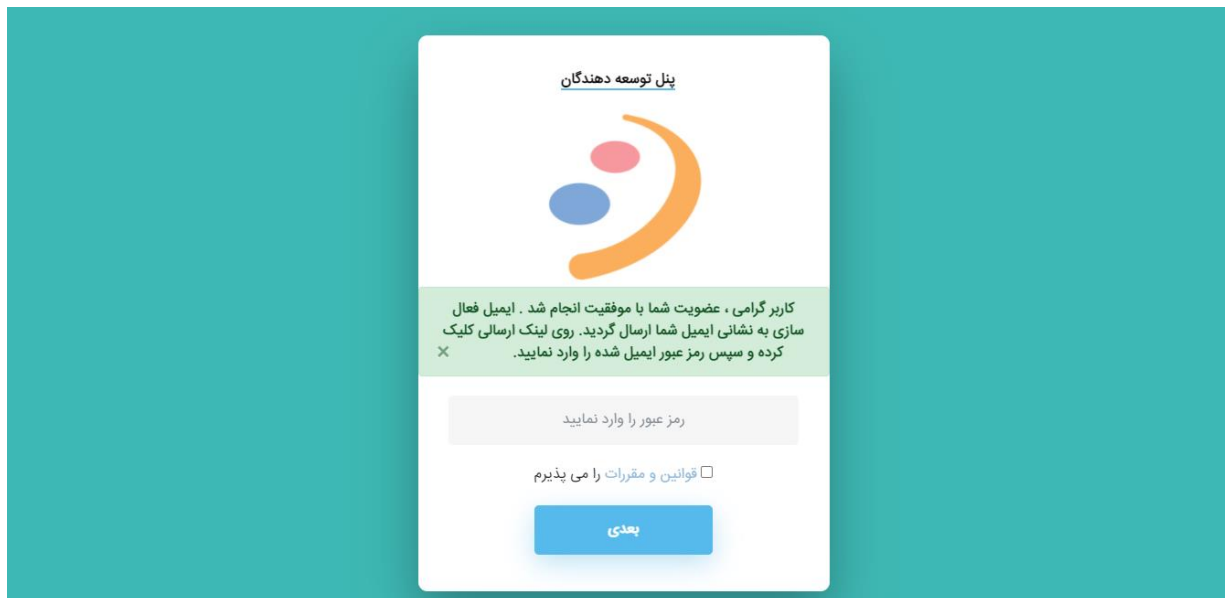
پنل توسعه دهندگان

کاربر گرامی ، عضویت شما با موفقیت انجام شد . ایمیل فعال سازی به نشانی ایمیل شما ارسال گردید. روی لینک ارسالی کلیک کرده و سپس رمز عبور ایمیل شده را وارد نمایید.

×

رمز عبور را وارد نمایید

قوانین و مقررات را می پذیرم

بعدی